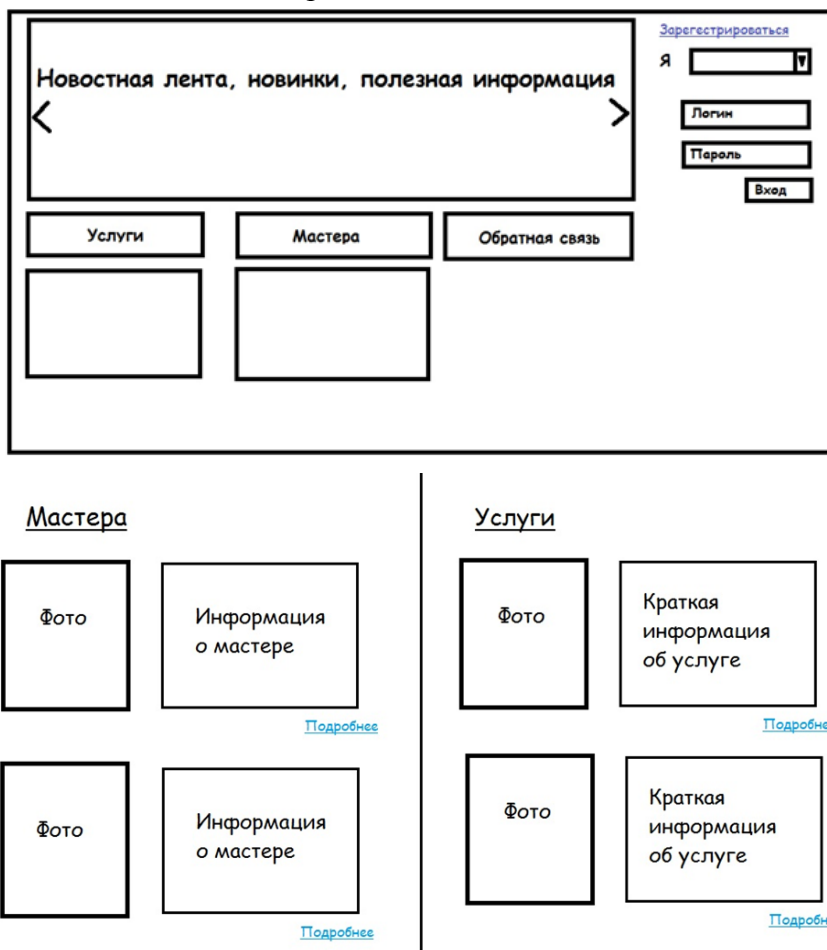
Зарегестрироваться

Я

Новостная лента, новинки, полезная информация

Логин

Пароль

Вход

Услуги

Мастера

Обратная связь

Мастера

Фото

Информация о мастере

Подробнее

Фото

Информация о мастере

Подробнее

Услуги

Фото

Краткая информация об услуге

Подробне

Фото

Краткая информация об услуге

Подробн